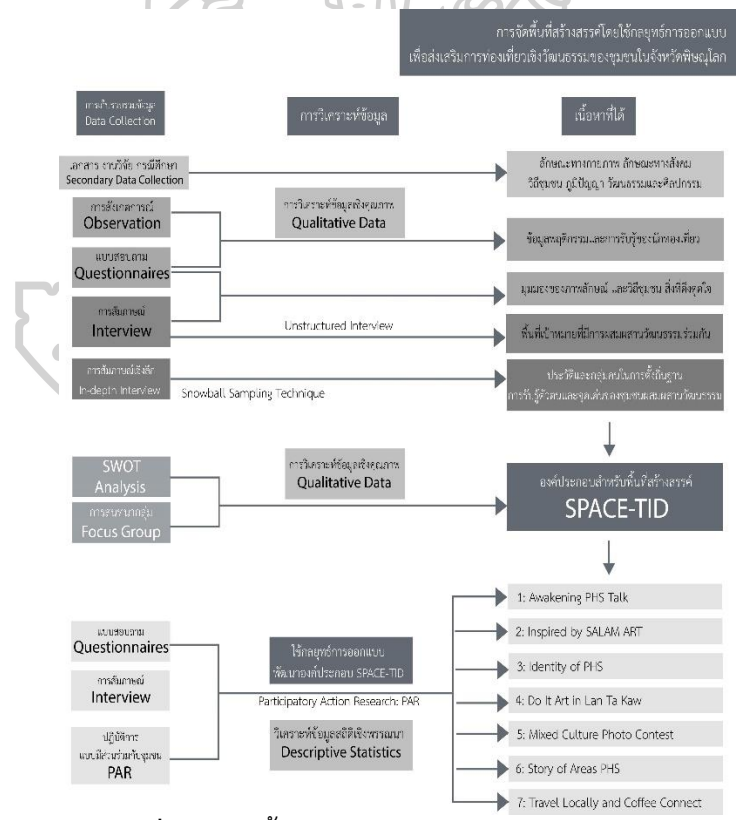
การจัดพื้นที่สร้างสรรค์โดยใช้กลยุทธ์การออกแบบ เพื่อส่งเสริมการท่องเที่ยวเชิงวัฒนธรรมของชุมชนในจังหวัดพิษณุโลก

การเก็บรวบรวมข้อมูล Data Collection

การวิเคราะห์ข้อมูล

เนื้อหาที่ได้

เอกสาร งานวิจัย กรณีศึกษา Secondary Data Collection

ลักษณะทางกายภาพ ลักษณะทางสังคม วิถีชุมชน ภูมิปัญญา วัฒนธรรมและศิลปกรรม

การสังเกตการณ์ Observation

การวิเคราะห์ข้อมูลเชิงคุณภาพ Qualitative Data

ข้อมูลพฤติกรรมและการรับรู้ของนักท่องเที่ยว

แบบสอบถาม Questionnaires

มุมมองของภาพลักษณ์ และวิถีชุมชน สิ่งที่ดึงดูดใจ

การสัมภาษณ์ Interview

Unstructured Interview

พื้นที่เป้าหมายที่การผสมผสานวัฒนธรรมร่วมกัน

การสัมภาษณ์เชิงลึก In-depth Interview

Snowball Sampling Technique

ประวัติและกลุ่มคนในการตั้งถิ่นฐาน การรับรู้ร่วมและจุดเด่นของชุมชนผสมผสานวัฒนธรรม

SWOT Analysis

การวิเคราะห์ข้อมูลเชิงคุณภาพ Qualitative Data

องค์ประกอบสำหรับพื้นที่สร้างสรรค์ SPACE-TID

การสนทนากลุ่ม Focus Group

1: Awakening PHS Talk

2: Inspired by SALAM ART

3: Identity of PHS

4: Do It Art in Lan Ta Kaw

5: Mixed Culture Photo Contest

6: Story of Areas PHS

7: Travel Locally and Coffee Connect

แบบสอบถาม Questionnaires

ใช้กลยุทธ์การออกแบบ พัฒนาองค์ประกอบ SPACE-TID

การสัมภาษณ์ Interview

Participatory Action Research: PAR

ปฏิบัติการ แบบมีส่วนร่วมในชุมชน PAR

วิเคราะห์ข้อมูลสถิติเชิงพรรณนา Descriptive Statistics